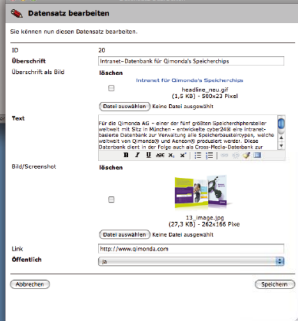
Datensatz bearbeiten

Sie können nun diesen Datensatz bearbeiten.

ID 20

Überschrift Intranet-Datenbank für Qimonda's Speicherchips

Überschrift als Bild löschen

Intranet für Qimonda's Speicherchips

headline_neu.gif
(1,0 KB) - 560x22 Pixel

Datei auswählen Keine Datei ausgewählt

Text

Für die Qimonda AG - einer der fünf größten Speicherchiphersteller weltweit mit Sitz in München - entwickelte cyber2448 eine Intranet-basierte Datenbank zur Verwaltung aller Speicherbausteintypen, welche weltweit von Qimonda(R) und Aeneon(R) produziert werden. Diese Datenbank dient in der Folge auch als Cross-Plattform-Datenbank zur

B I U

Bild/Screenshot löschen

13_image.jpg
(27,3 KB) - 262x186 Pixel

Datei auswählen Keine Datei ausgewählt

Link http://www.qimonda.com

Öffentlich ja

Abbrechen Speichern